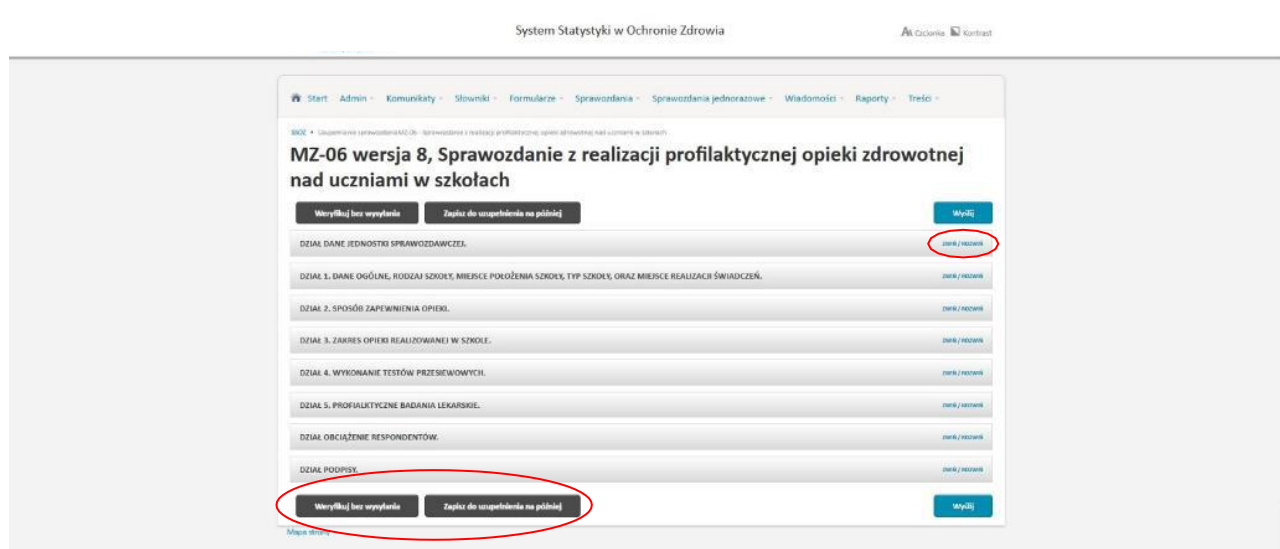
System Statystyki w Ochronie Zdrowia

Czcionka Kontrast

Start Admin Komunikaty Słowniki Formularze Sprawozdania Sprawozdania jednorazowe Wiadomości Raporty Treści

SSOZ • Uzupełnianie sprawozdania MZ-06 - Sprawozdanie z realizacji profilaktycznej opieki zdrowotnej nad uczniami w szkołach

MZ-06 wersja 8, Sprawozdanie z realizacji profilaktycznej opieki zdrowotnej nad uczniami w szkołach

Weryfikuj bez wysyłania Zapisz do uzupełnienia na później Wyślij

DZIAŁ DANE JEDNOSTKI SPRAWOZDAWCZEJ. zwiń / rozwiń

DZIAŁ 1. DANE OGÓLNE, RODZAJ SZKOŁY, MIEJSCE POŁOŻENIA SZKOŁY, TYP SZKOŁY, ORAZ MIEJSCE REALIZACJI ŚWIADCZEŃ. zwiń / rozwiń

DZIAŁ 2. SPOSÓB ZAPEWNIENIA OPIEKI. zwiń / rozwiń

DZIAŁ 3. ZAKRES OPIEKI REALIZOWANEJ W SZKOLE. zwiń / rozwiń

DZIAŁ 4. WYKONANIE TESTÓW PRZESIEWOWYCH. zwiń / rozwiń

DZIAŁ 5. PROFILAKTYCZNE BADANIA LEKARSKIE. zwiń / rozwiń

DZIAŁ OBCIĄŻENIE RESPONDENTÓW. zwiń / rozwiń

DZIAŁ PODPISY. zwiń / rozwiń

Weryfikuj bez wysyłania Zapisz do uzupełnienia na później Wyślij

Mapa strony